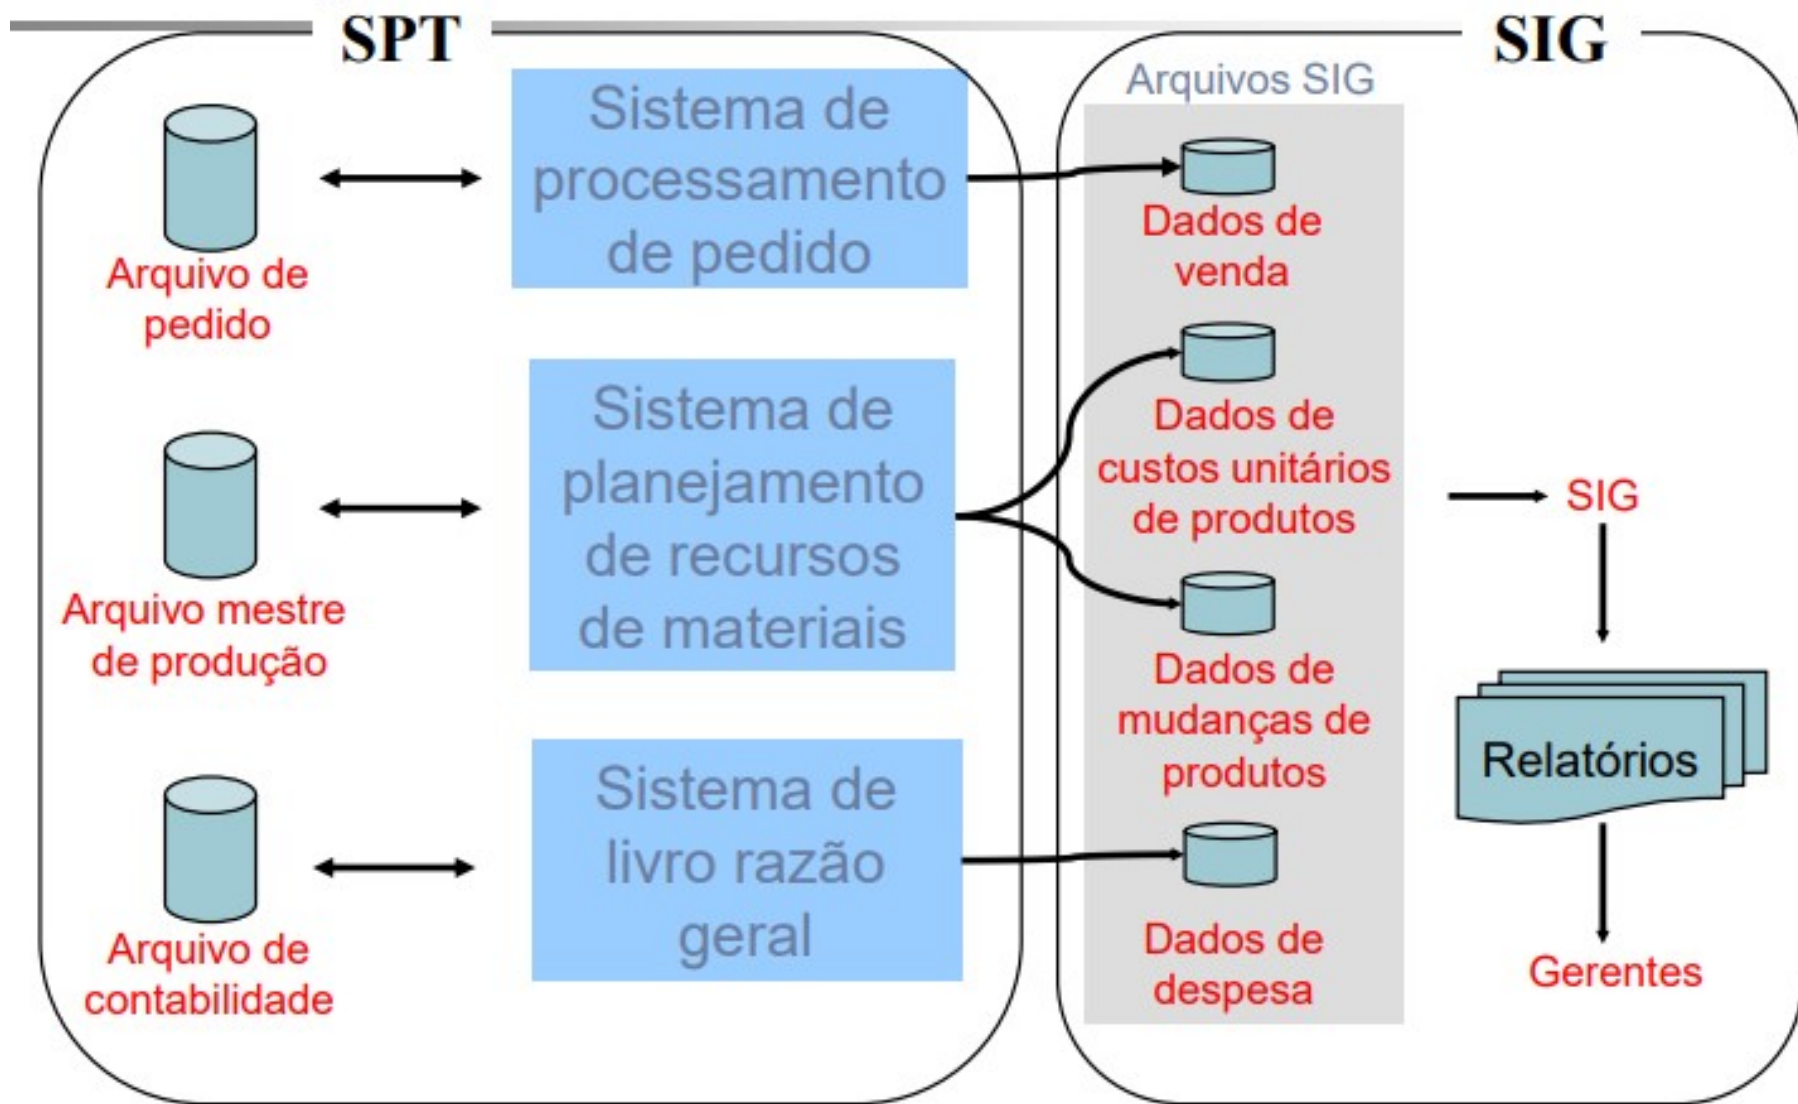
SPT

SIG

Arquivo de pedido

Sistema de processamento de pedido

Arquivo mestre de produção

Sistema de planejamento de recursos de materiais

Arquivo de contabilidade

Sistema de livro razão geral

Arquivos SIG

Dados de venda

Dados de custos unitários de produtos

Dados de mudanças de produtos

Dados de despesa

SIG

Relatórios

Gerentes